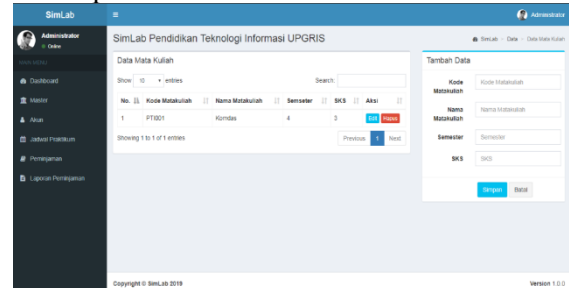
SimLab
Administrator
Administrator
Online
NAVIGASI
Dashboard
Master
Akun
Jadwal Praktikum
Peminjaman
Laporan Peminjaman

SimLab Pendidikan Teknologi Informasi UPGRIS
SimLab > Data > Data Mata Kuliah

Data Mata Kuliah
Show 10 entries
Search:

| No. | Kode Matakuliah | Nama Matakuliah | Semester | SKS | Aksi |
|---|---|---|---|---|---|
| 1 | PTI001 | Komdas | 4 | 3 | Edit Hapus |

Showing 1 to 1 of 1 entries
Previous 1 Next

Tambah Data
Kode Matakuliah: Kode Matakuliah
Nama Matakuliah: Nama Matakuliah
Semester: Semester
SKS: SKS
Simpan Batal

Copyright © SimLab 2019
Version 1.0.0